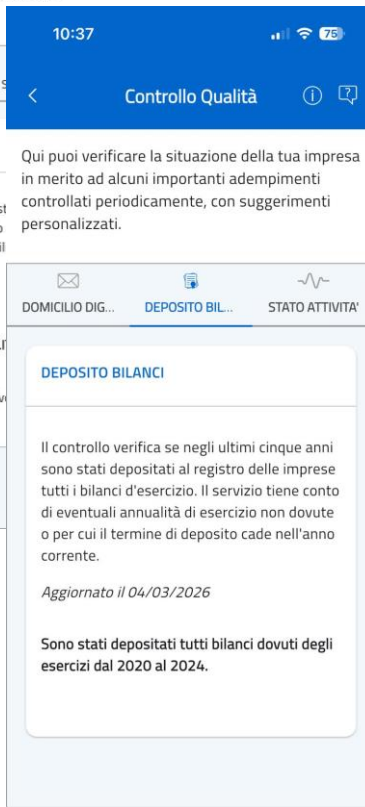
10:37

75

Controllo Qualità

Qui puoi verificare la situazione della tua impresa in merito ad alcuni importanti adempimenti controllati periodicamente, con suggerimenti personalizzati.

DOMICILIO DIG... DEPOSITO BIL... STATO ATTIVITA'

DEPOSITO BILANCI

Il controllo verifica se negli ultimi cinque anni sono stati depositati al registro delle imprese tutti i bilanci d'esercizio. Il servizio tiene conto di eventuali annualità di esercizio non dovute o per cui il termine di deposito cade nell'anno corrente.

Aggiornato il 04/03/2026

Sono stati depositati tutti bilanci dovuti degli esercizi dal 2020 al 2024.